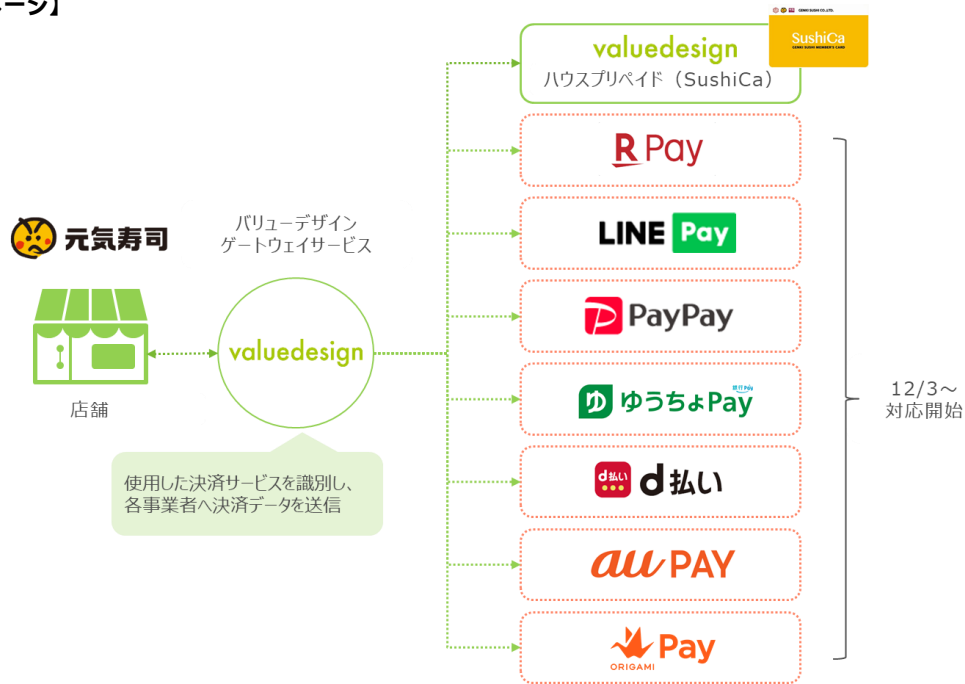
ージ】

valuedesign
ハウスプリペイド（SushiCa）

SushiCa
GENKI SUSHI MEMBER'S CARD

元気寿司

店舗

バリューデザイン
ゲートウェイサービス

valuedesign

使用した決済サービスを識別し、
各事業者へ決済データを送信

R Pay

LINE Pay

PayPay

ゆうちょPay

d払い

au PAY

ORIGAMI Pay

12/3～
対応開始